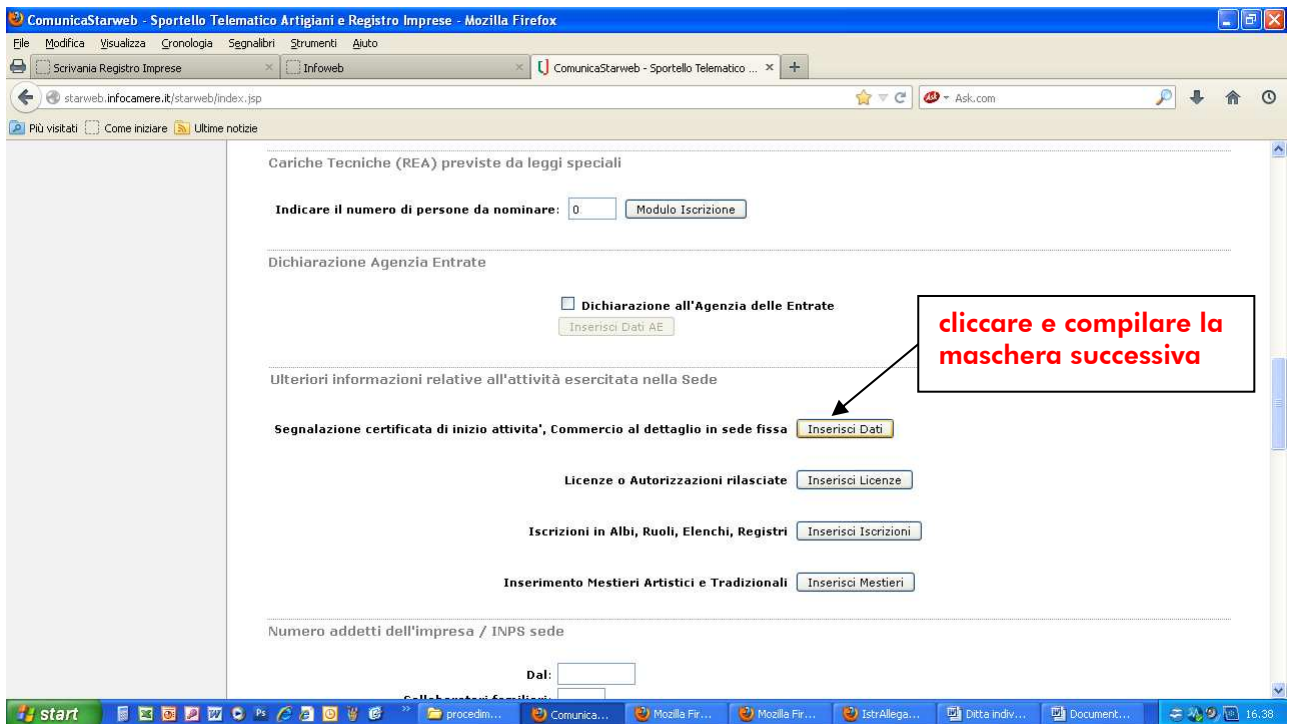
ComunicaStarweb - Sportello Telematico Artigiani e Registro Imprese - Mozilla Firefox

File Modifica Visualizza Cronologia Segnalibri Strumenti Aiuto

Scrivania Registro Imprese | Infoweb | ComunicaStarweb - Sportello Telematico ...

starweb.infocamere.it/starweb/index.jsp

Ask.com

Più visitati | Come iniziare | Ultime notizie

Cariche Tecniche (REA) previste da leggi speciali

Indicare il numero di persone da nominare: 0 Modulo Iscrizione

Dichiarazione Agenzia Entrate

Dichiarazione all'Agenzia delle Entrate

Inserisci Dati AE

cliccare e compilare la maschera successiva

Ulteriori informazioni relative all'attività esercitata nella Sede

Segnalazione certificata di inizio attivita', Commercio al dettaglio in sede fissa Inserisci Dati

Licenze o Autorizzazioni rilasciate Inserisci Licenze

Iscrizioni in Albi, Ruoli, Elenchi, Registri Inserisci Iscrizioni

Inserimento Mestieri Artistici e Tradizionali Inserisci Mestieri

Numero addetti dell'impresa / INPS sede

Dal:

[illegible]

start | procedim... | Comunica... | Mozilla Fir... | Mozilla Fir... | IstrAllega... | Ditta indiv... | Document... | 16.38